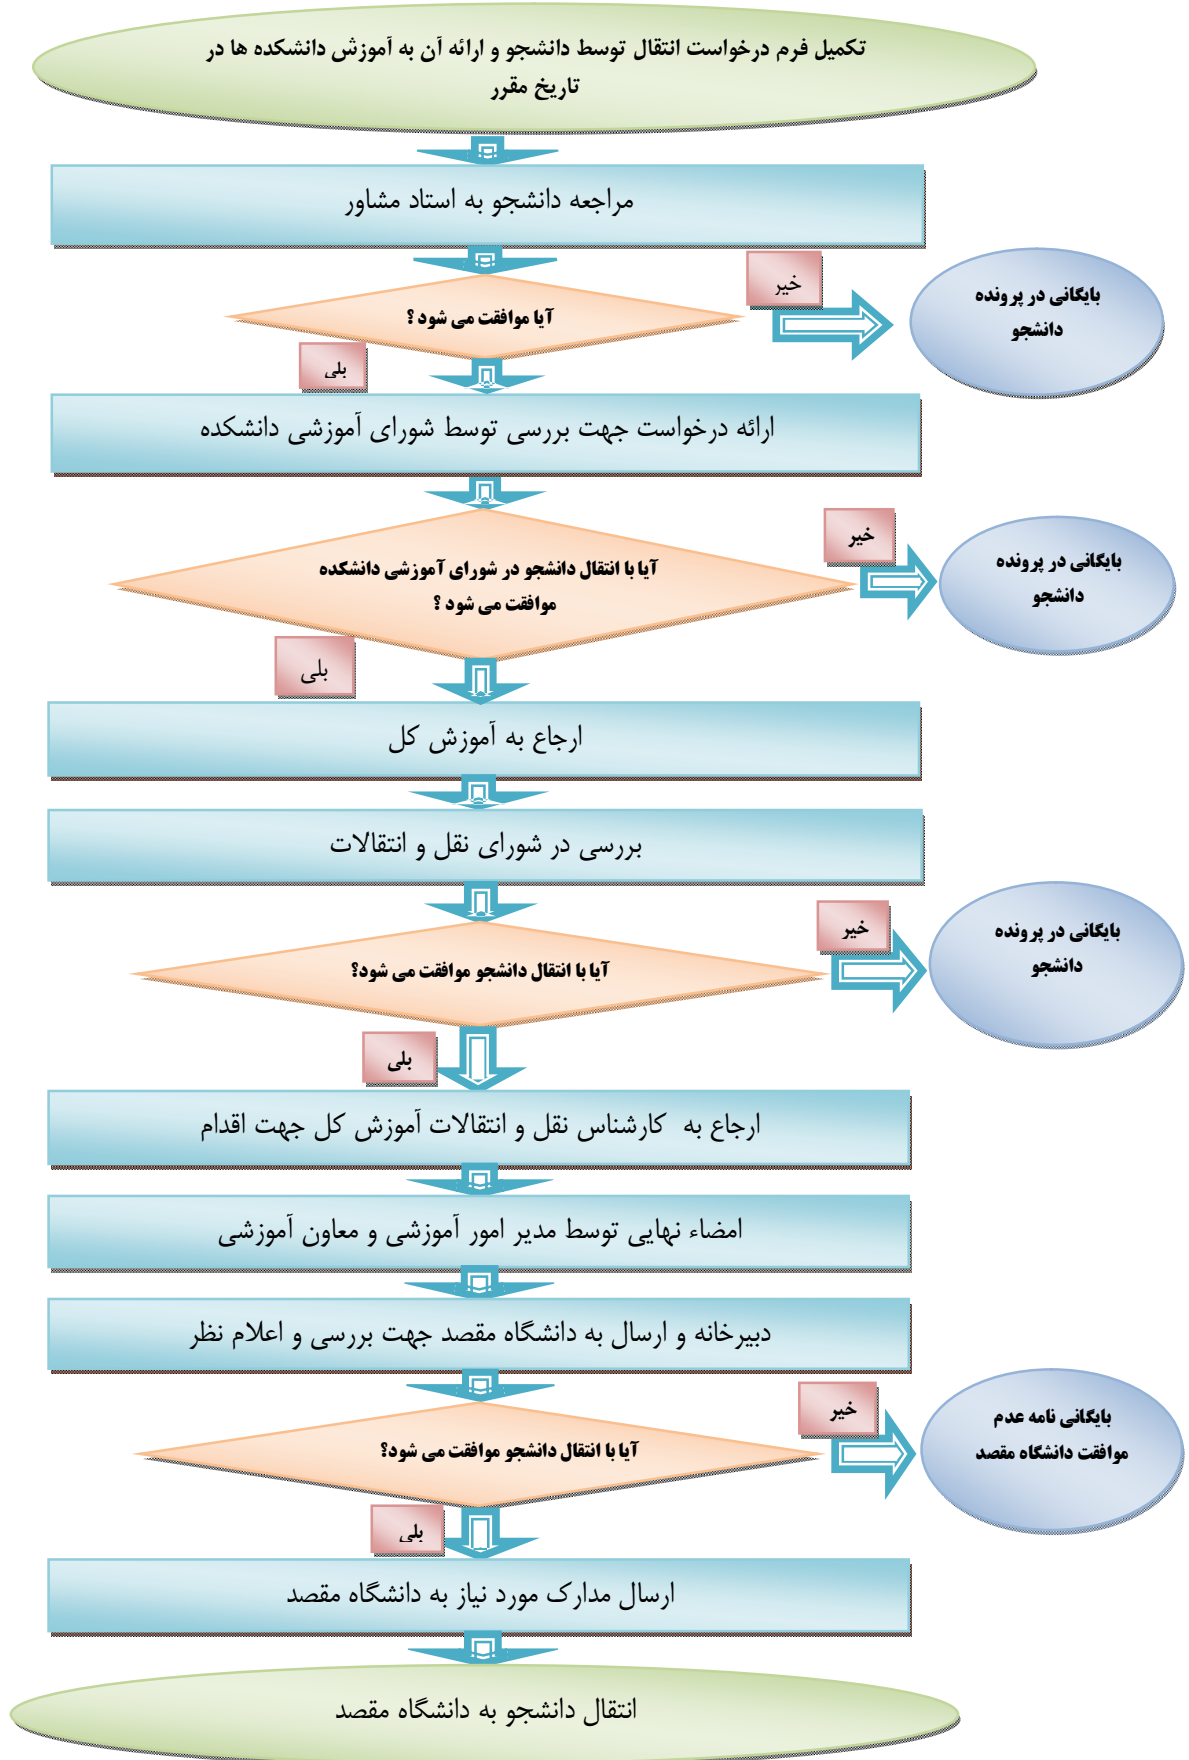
تکمیل فرم درخواست انتقال توسط دانشجو و ارائه آن به آموزش دانشکده ها در تاریخ مقرر

مراجعه دانشجو به استاد مشاور

خیر

آیا موافقت می شود ؟

بایگانی در پرونده دانشجو

بلی

ارائه درخواست جهت بررسی توسط شورای آموزشی دانشکده

خیر

آیا با انتقال دانشجو در شورای آموزشی دانشکده موافقت می شود ؟

بایگانی در پرونده دانشجو

بلی

ارجاع به آموزش کل

بررسی در شورای نقل و انتقالات

خیر

آیا با انتقال دانشجو موافقت می شود؟

بایگانی در پرونده دانشجو

بلی

ارجاع به کارشناس نقل و انتقالات آموزش کل جهت اقدام

امضاء نهایی توسط مدیر امور آموزشی و معاون آموزشی

دبیرخانه و ارسال به دانشگاه مقصد جهت بررسی و اعلام نظر

خیر

آیا با انتقال دانشجو موافقت می شود؟

بایگانی نامه عدم موافقت دانشگاه مقصد

بلی

ارسال مدارک مورد نیاز به دانشگاه مقصد

انتقال دانشجو به دانشگاه مقصد